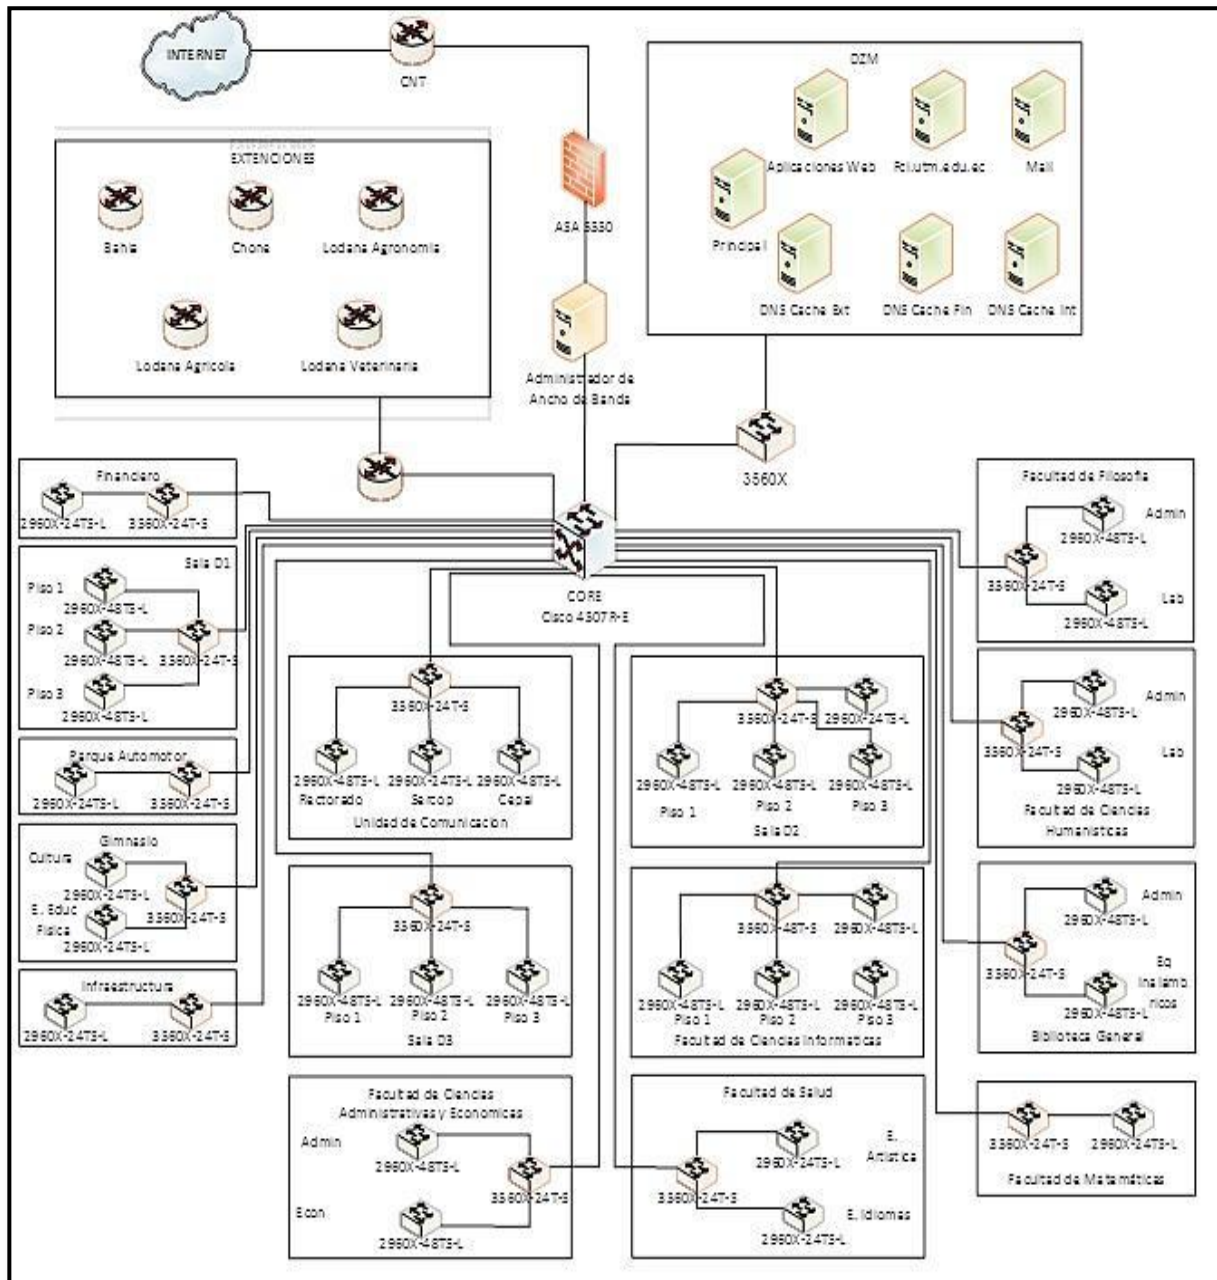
INTERNET

CNT

DZM

Aplicaciones Web

Pol.utm.edu.ec

Mail

Principal

DNS Cache Ext

DNS Cache Fin

DNS Cache Int

EXTENCIONES

Bahia

Chone

Lodana Agronomia

Lodana Agricola

Lodana Veterinaria

ASA 5550

Administrador de Ancho de Banda

3560X

Financiero

2960X-24TS-L

3560X-24T-S

Sala D1

Piso 1

2960X-48TS-L

Piso 2

2960X-48TS-L

3560X-24T-S

Piso 3

2960X-48TS-L

Parque Automotor

2960X-24TS-L

3560X-24T-S

Gimnasio

Cultura

2960X-24TS-L

E. Educ Fisica

2960X-24TS-L

3560X-24T-S

Infraestructura

2960X-24TS-L

3560X-24T-S

CORE
Cisco 4307R-E

3560X-24T-S

2960X-48TS-L
Rectorado

2960X-24TS-L
Sercop

2960X-48TS-L
Cepai

Unidad de Comunicacion

3560X-24T-S

2960X-24TS-L

2960X-48TS-L
Piso 1

2960X-48TS-L
Piso 2

2960X-48TS-L
Piso 3

Sala D2

3560X-24T-S

2960X-48TS-L
Piso 1

2960X-48TS-L
Piso 2

2960X-48TS-L
Piso 3

Sala D3

3560X-48T-S

2960X-48TS-L

2960X-48TS-L
Piso 1

2960X-48TS-L
Piso 2

2960X-48TS-L
Piso 3

Facultad de Ciencias Informaticas

Facultad de Ciencias Administrativas y Economicas

Admin

2960X-48TS-L

3560X-24T-S

Econ

2960X-48TS-L

Facultad de Salud

E. Artistica

2960X-24TS-L

3560X-24T-S

E. Idiomas

2960X-24TS-L

Facultad de Filosofia

Admin

2960X-48TS-L

3560X-24T-S

Lab

2960X-48TS-L

Admin

2960X-48TS-L

3560X-24T-S

Lab

2960X-48TS-L

Facultad de Ciencias Humanisticas

Admin

2960X-48TS-L

3560X-24T-S

Eq Inalambricos

2960X-48TS-L

Biblioteca General

3560X-24T-S

2960X-24TS-L

Facultad de Matemáticas